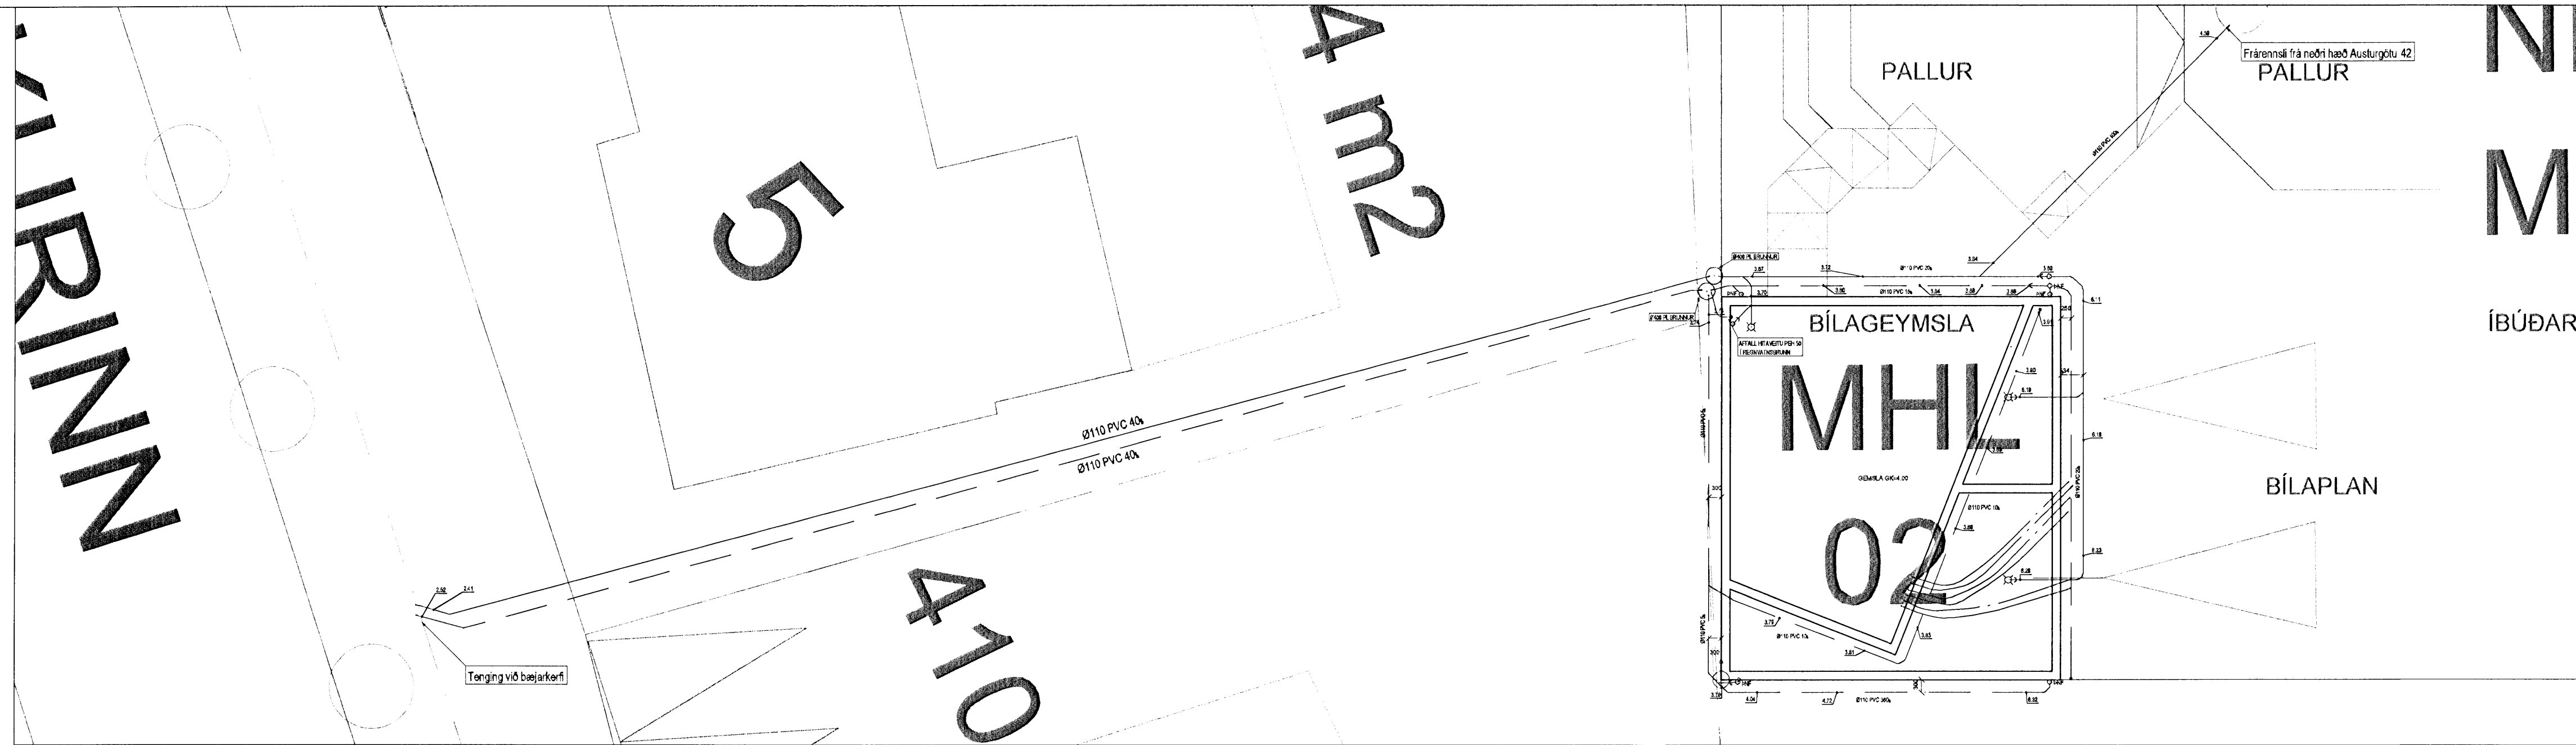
URINN

5

4 m2

410

Ø110 PVC 40‰

Ø110 PVC 40‰

2.50 2.41

Tenging við bæjarkerfi

PALLUR

Frárennsli frá neðri hæð Austurgötu 42

PALLUR

Ø110 PVC 20‰

Ø400 PL BRUNNUR

3.97

3.72

Ø110 PVC 20‰

3.34

3.56

Ø400 PL BRUNNUR

3.70

3.50

Ø110 PVC 10‰

3.34

2.58

2.98

6.11

BÍLAGEYMSLA

AFFALL HITAVEITU PEH 50 Í REGNVATNSBRUNN

3.51

MHL

02

GEMSLA GK0-4.20

3.60

6.19

6.18

Ø110 PVC 10‰

3.48

6.23

6.08

3.75

Ø110 PVC 10‰

3.81

3.63

300

300

3.76

4.04

4.72

Ø110 PVC 20‰

6.52

Ø110 PVC 20‰

N

M

ÍBÚÐAR

BÍLAPLAN